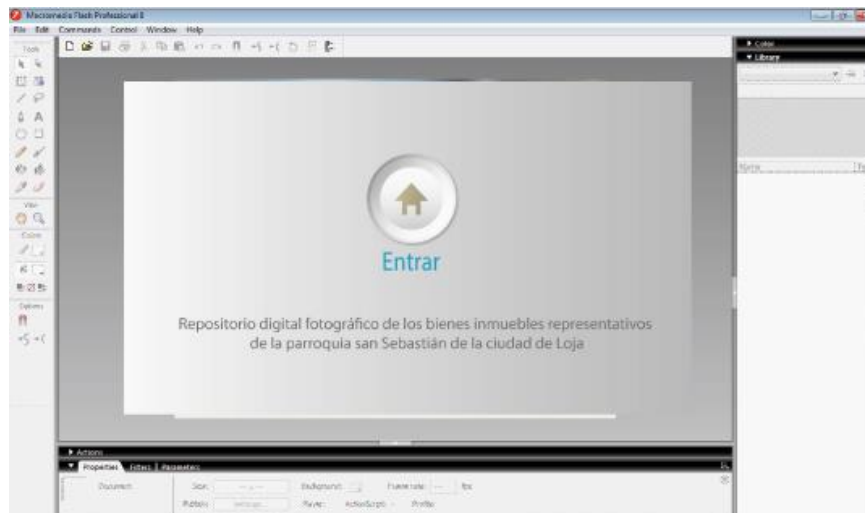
Macromedia Flash Professional 8

File Edit Commands Control Window Help

Tools

View

Colors

Options

Color

Library

Name

Entrar

Repositorio digital fotográfico de los bienes inmuebles representativos de la parroquia san Sebastián de la ciudad de Loja

Actions

Properties Filters Parameters

Document

Size: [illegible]

Background: 

Frame rate: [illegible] fps

Publish: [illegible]

Player: ActionScript: Profile: